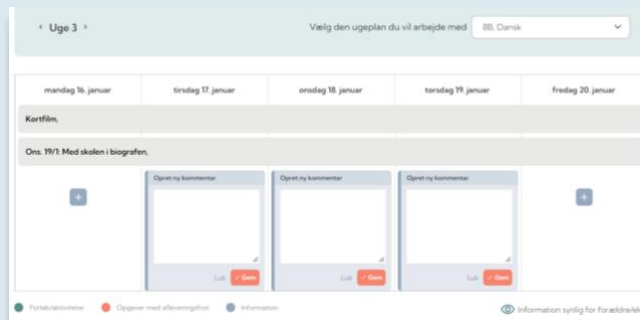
‹ Uge 3 ›

Vælg den ugeplan du vil arbejde med 8B, Dansk

| mandag 16. januar | tirsdag 17. januar | onsdag 18. januar | torsdag 19. januar | fredag 20. januar |
|---|---|---|---|---|

Kortfilm,

Ons. 19/1: Med skolen i biografen,

+

Opret ny kommentar
Luk ✓ Gem

Opret ny kommentar
Luk ✓ Gem

Opret ny kommentar
Luk ✓ Gem

+

Forløb/aktiviteter Opgaver med afleveringsfrist Information

Information synlig for forældre/el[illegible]